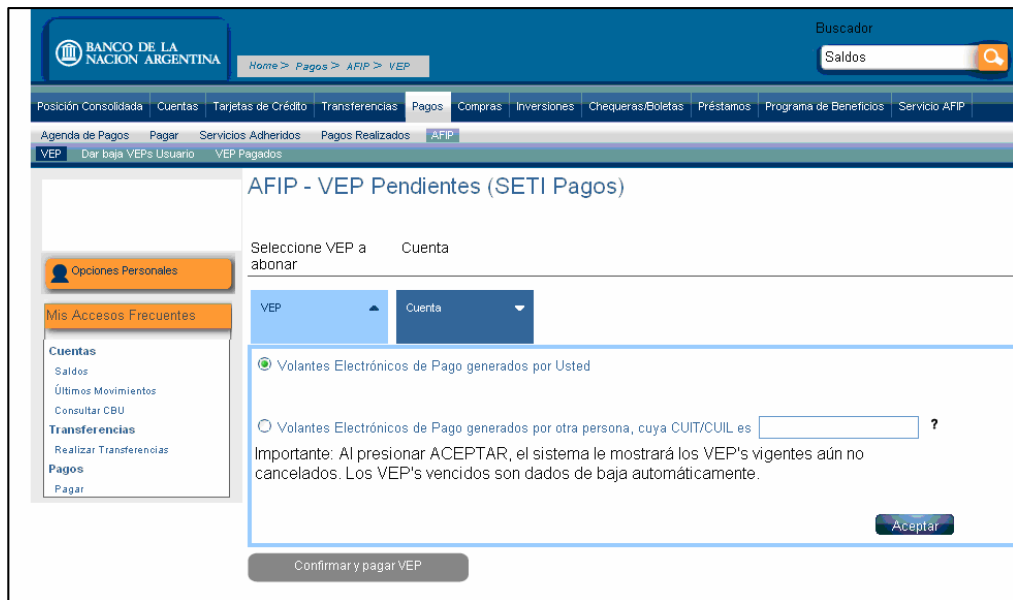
BANCO DE LA NACION ARGENTINA

Home > Pagos > AFIP > VEP

Buscador

Saldos

Posición Consolidada | Cuentas | Tarjetas de Crédito | Transferencias | Pagos | Compras | Inversiones | Chequeras/Boletas | Préstamos | Programa de Beneficios | Servicio AFIP

Agenda de Pagos | Pagar | Servicios Adheridos | Pagos Realizados | AFIP

VEP | Dar baja VEPs Usuario | VEP Pagados

Opciones Personales

Mis Accesos Frecuentes

Cuentas
Saldos
Últimos Movimientos
Consultar CBU
Transferencias
Realizar Transferencias
Pagos
Pagar

AFIP - VEP Pendientes (SETI Pagos)

Seleccione VEP a abonar

Cuenta

VEP

Cuenta

Volantes Electrónicos de Pago generados por Usted

Volantes Electrónicos de Pago generados por otra persona, cuya CUIT/CUIL es

?

Importante: Al presionar ACEPTAR, el sistema le mostrará los VEP's vigentes aún no cancelados. Los VEP's vencidos son dados de baja automáticamente.

Aceptar

Confirmar y pagar VEP